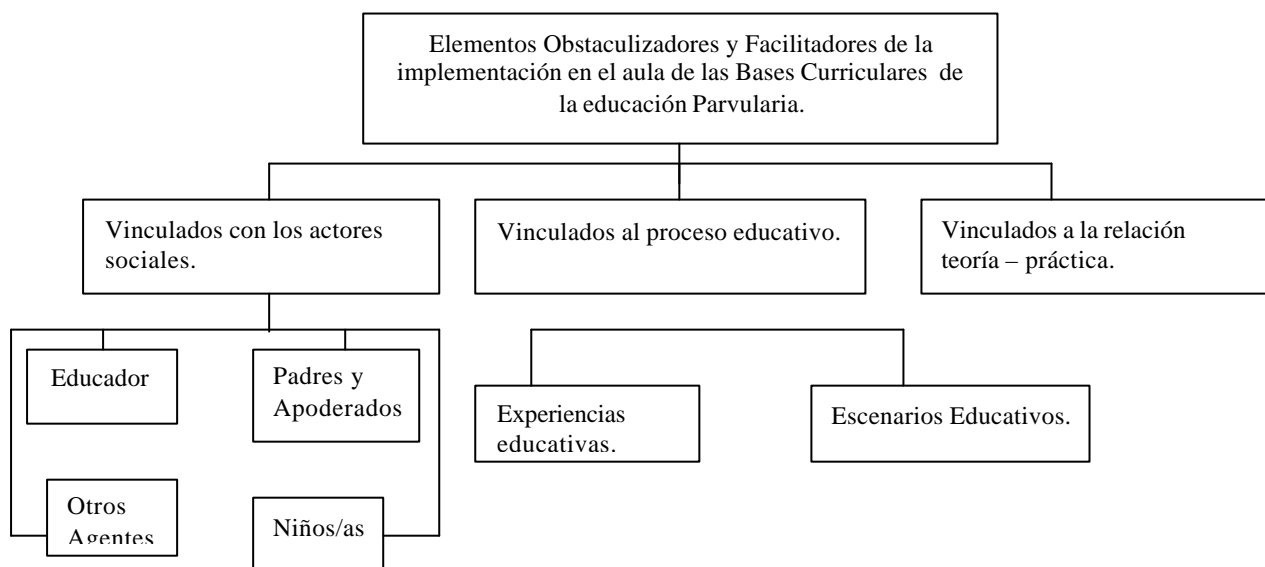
Elementos Obstaculizadores y Facilitadores de la implementación en el aula de las Bases Curriculares de la educación Parvularia.

Vinculados con los actores sociales.

Vinculados al proceso educativo.

Vinculados a la relación teoría – práctica.

Educador

Padres y Apoderados

Otros Agentes

Niños/as

Experiencias educativas.

Escenarios Educativos.